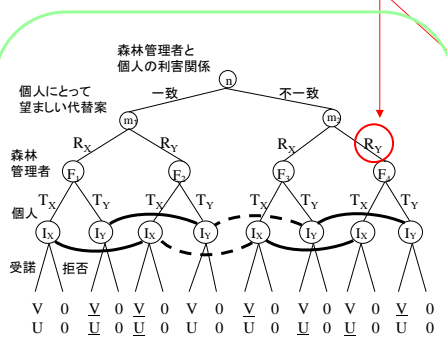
森林管理者と個人の利害関係

n

一致

不一致

個人にとって望ましい代替案

$m_1$

$m_2$

$R_X$ $R_Y$ $R_X$ $R_Y$

森林管理者

$F_1$ $F_2$ $F_3$ $F_4$

$T_X$ $T_Y$ $T_X$ $T_Y$ $T_X$ $T_Y$ $T_X$ $T_Y$

個人

$I_X$ $I_Y$ $I_X$ $I_Y$ $I_X$ $I_Y$ $I_X$ $I_Y$

受諾 拒否

| V | 0 | $\underline{V}$ | 0 | $\underline{V}$ | 0 | V | 0 | V | 0 | V | 0 | V | 0 | $\underline{V}$ | 0 |
|---|---|---|---|---|---|---|---|---|---|---|---|---|---|---|---|
| U | 0 | $\underline{U}$ | 0 | $\underline{U}$ | 0 | U | 0 | U | 0 | $\underline{U}$ | 0 | U | 0 | U | 0 |